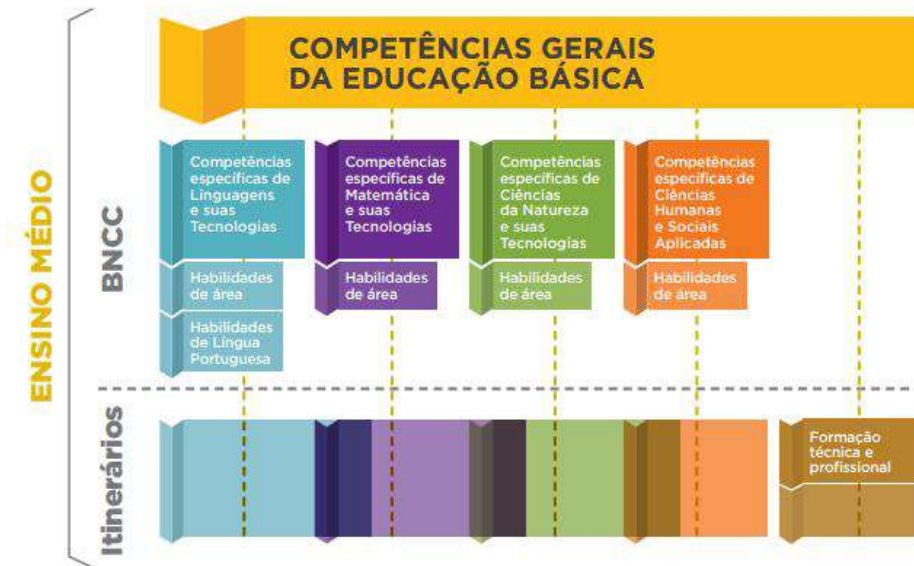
ENSINO MÉDIO

BNCC

COMPETÊNCIAS GERAIS DA EDUCAÇÃO BÁSICA

Competências específicas de Linguagens e suas Tecnologias

Habilidades de área

Habilidades de Língua Portuguesa

Competências específicas de Matemática e suas Tecnologias

Habilidades de área

Competências específicas de Ciências da Natureza e suas Tecnologias

Habilidades de área

Competências específicas de Ciências Humanas e Sociais Aplicadas

Habilidades de área

Itinerários

Formação técnica e profissional